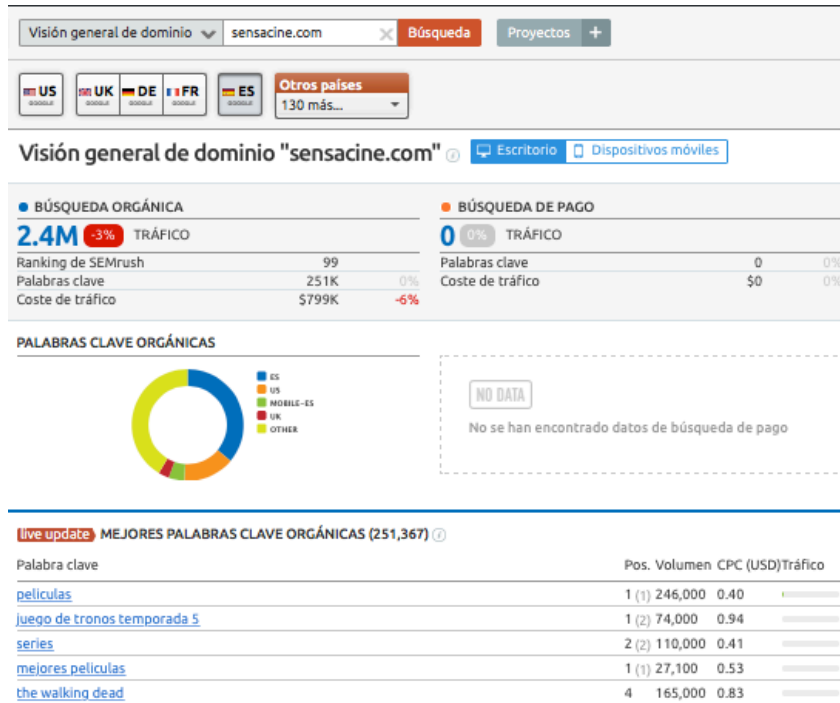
Visión general de dominio sensacine.com Búsqueda Proyectos +

US GOOGLE UK GOOGLE DE GOOGLE FR GOOGLE ES GOOGLE Otros países 130 más...

Visión general de dominio "sensacine.com" Escritorio Dispositivos móviles

BÚSQUEDA ORGÁNICA

2.4M -3% TRÁFICO

| | | |
|---|---|---|
| Ranking de SEMrush | 99 | |
| Palabras clave | 251K | 0% |
| Coste de tráfico | $799K | -6% |

BÚSQUEDA DE PAGO

0 0% TRÁFICO

| | | |
|---|---|---|
| Palabras clave | 0 | 0% |
| Coste de tráfico | $0 | 0% |

PALABRAS CLAVE ORGÁNICAS

ES
US
MOBILE-ES
UK
OTHER

NO DATA
No se han encontrado datos de búsqueda de pago

live update MEJORES PALABRAS CLAVE ORGÁNICAS (251,367)

| Palabra clave | Pos. | Volumen | CPC (USD) | Tráfico |
|---|---|---|---|---|
| peliculas | 1 (1) | 246,000 | 0.40 | |
| juego de tronos temporada 5 | 1 (2) | 74,000 | 0.94 | |
| series | 2 (2) | 110,000 | 0.41 | |
| mejores peliculas | 1 (1) | 27,100 | 0.53 | |
| the walking dead | 4 | 165,000 | 0.83 | |